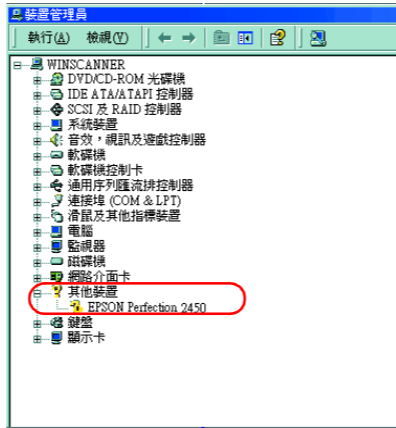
裝置管理員
執行(A) 檢視(V)

WINSCANNER
DVD/CD-ROM 光碟機
IDE ATA/ATAPI 控制器
SCSI 及 RAID 控制器
系統裝置
音效，視訊及遊戲控制器
軟碟機
軟碟機控制卡
通用序列匯流排控制器
連接埠 (COM & LPT)
滑鼠及其他指標裝置
電腦
監視器
磁碟機
網路介面卡
其他裝置
EPSON Perfection 2450
鍵盤
顯示卡